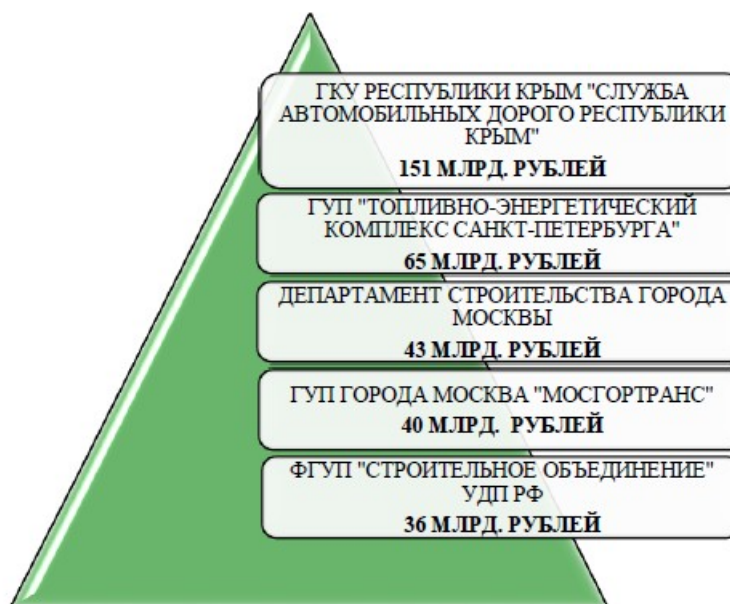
ГКУ РЕСПУБЛИКИ КРЫМ "СЛУЖБА АВТОМОБИЛЬНЫХ ДОРОГО РЕСПУБЛИКИ КРЫМ"
151 МЛРД. РУБЛЕЙ

ГУП "ТОПЛИВНО-ЭНЕРГЕТИЧЕСКИЙ КОМПЛЕКС САНКТ-ПЕТЕРБУРГА"
65 МЛРД. РУБЛЕЙ

ДЕПАРТАМЕНТ СТРОИТЕЛЬСТВА ГОРОДА МОСКВЫ
43 МЛРД. РУБЛЕЙ

ГУП ГОРОДА МОСКВА "МОСГОРТРАНС"
40 МЛРД. РУБЛЕЙ

ФГУП "СТРОИТЕЛЬНОЕ ОБЪЕДИНЕНИЕ" УДП РФ
36 МЛРД. РУБЛЕЙ